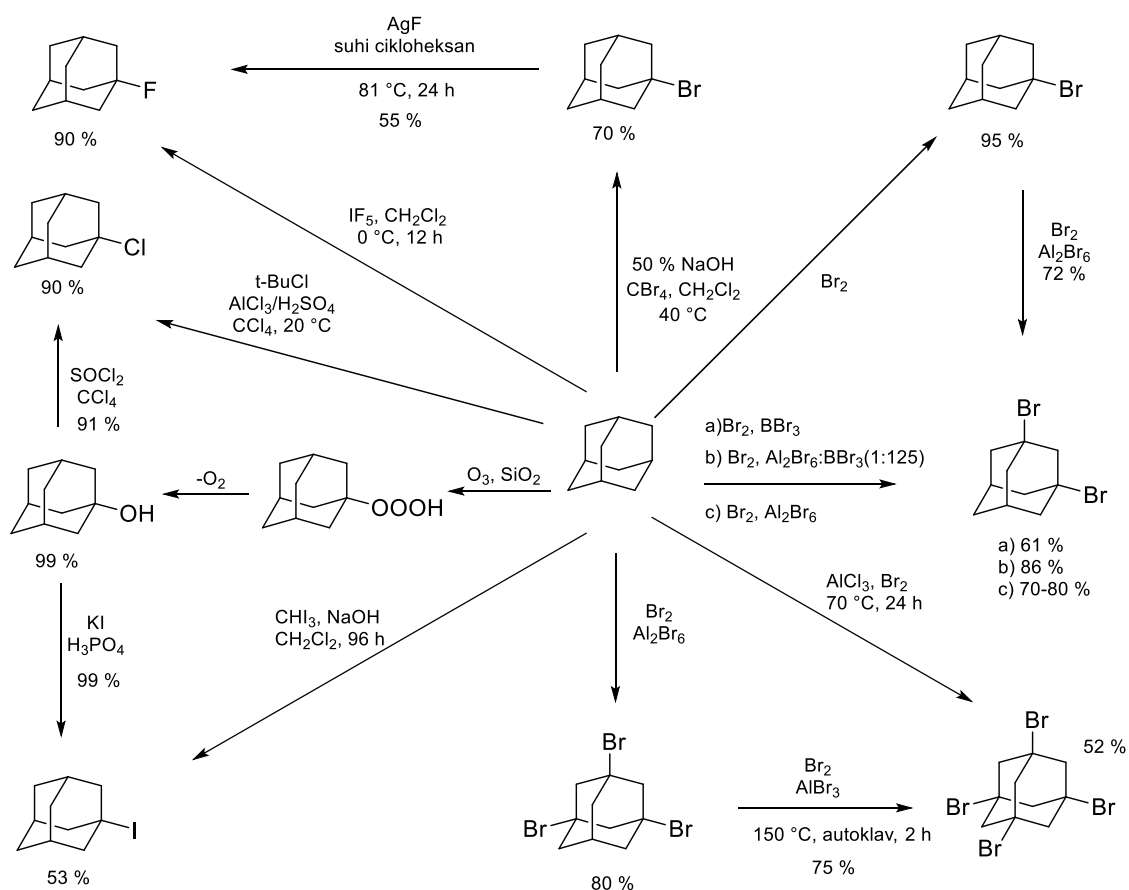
AgF
suhi cikloheksan
81 °C, 24 h
55 %

F
90 %

Br
70 %

Br
95 %

Cl
90 %

$IF_5$, $CH_2Cl_2$
0 °C, 12 h

t-BuCl
$AlCl_3/H_2SO_4$
$CCl_4$, 20 °C

50 % NaOH
$CBr_4$, $CH_2Cl_2$
40 °C

$Br_2$

$Br_2$
$Al_2Br_6$
72 %

$SOCl_2$
$CCl_4$
91 %

a)$Br_2$, $BBr_3$
b) $Br_2$, $Al_2Br_6$:$BBr_3$(1:125)
c) $Br_2$, $Al_2Br_6$

Br
Br
a) 61 %
b) 86 %
c) 70-80 %

-$O_2$
OH
99 %

OOOH

$O_3$, $SiO_2$

KI
$H_3PO_4$
99 %

$CHI_3$, NaOH
$CH_2Cl_2$, 96 h

$Br_2$
$Al_2Br_6$

$AlCl_3$, $Br_2$
70 °C, 24 h

I
53 %

Br
Br
Br
80 %

$Br_2$
$AlBr_3$
150 °C, autoklav, 2 h
75 %

Br
Br
Br
Br
52 %